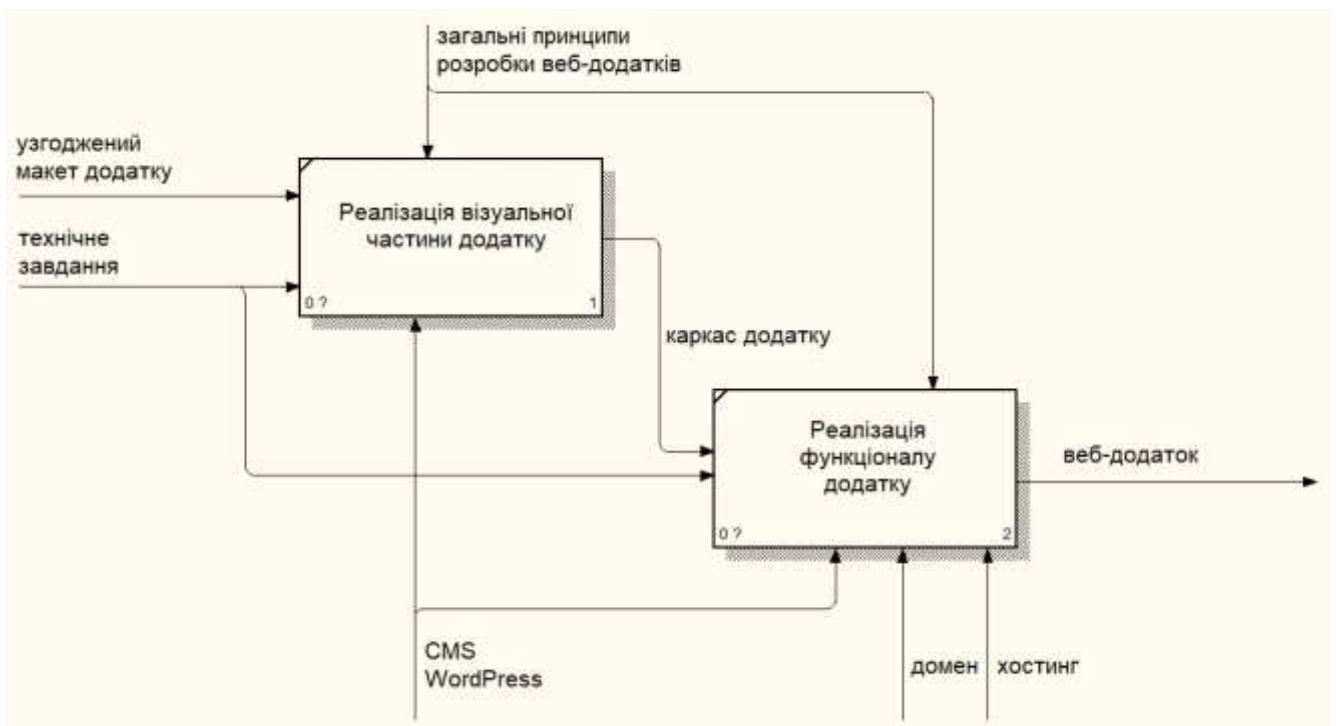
загальні принципи розробки веб-додатків

узгоджений макет додатку

технічне завдання

Реалізація візуальної частини додатку

0 ?

1

каркас додатку

Реалізація функціоналу додатку

0 ?

2

веб-додаток

CMS WordPress

домен

хостинг